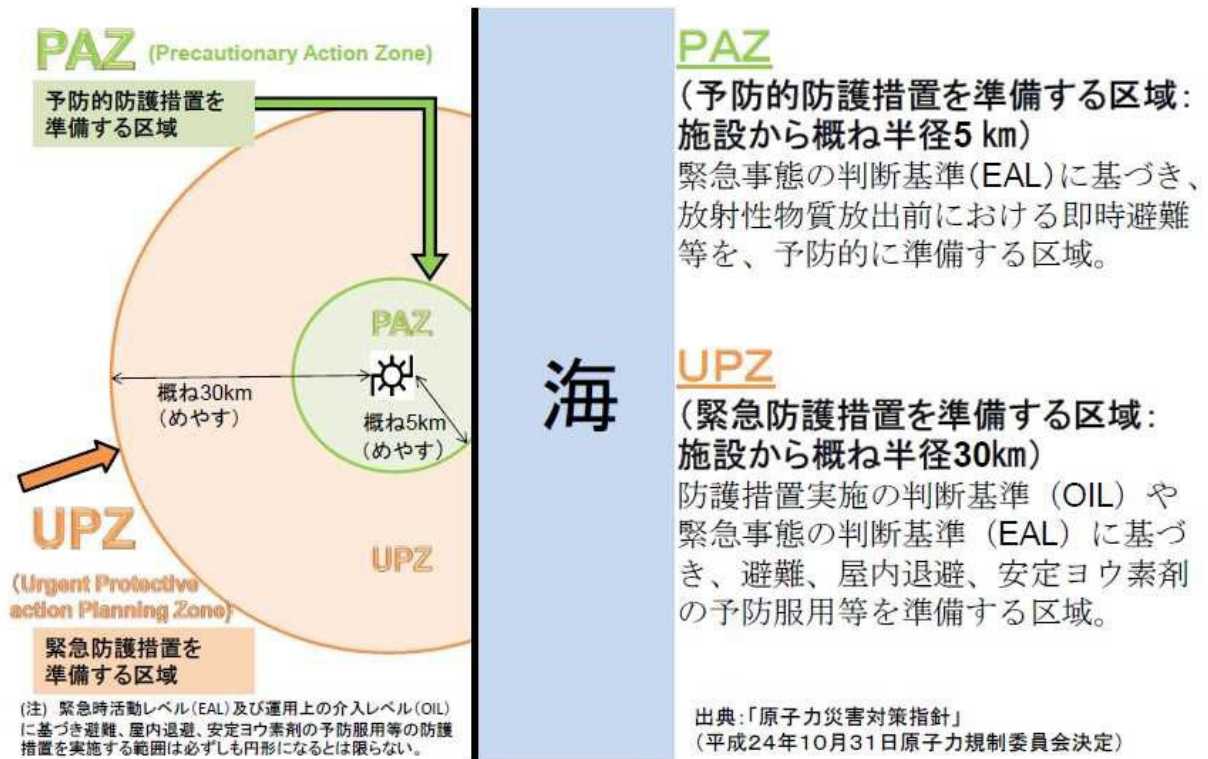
PAZ (Precautionary Action Zone)

予防的防護措置を準備する区域

PAZ

概ね30km（めやす）

概ね5km（めやす）

UPZ

UPZ

(Urgent Protective action Planning Zone)

緊急防護措置を準備する区域

(注) 緊急時活動レベル(EAL)及び運用上の介入レベル(OIL)に基づき避難、屋内退避、安定ヨウ素剤の予防服用等の防護措置を実施する範囲は必ずしも円形になるとは限らない。

海

PAZ

（予防的防護措置を準備する区域：施設から概ね半径5 km）

緊急事態の判断基準(EAL)に基づき、放射性物質放出前における即時避難等を、予防的に準備する区域。

UPZ

（緊急防護措置を準備する区域：施設から概ね半径30km）

防護措置実施の判断基準（OIL）や緊急事態の判断基準（EAL）に基づき、避難、屋内退避、安定ヨウ素剤の予防服用等を準備する区域。

出典：「原子力災害対策指針」
（平成24年10月31日原子力規制委員会決定）